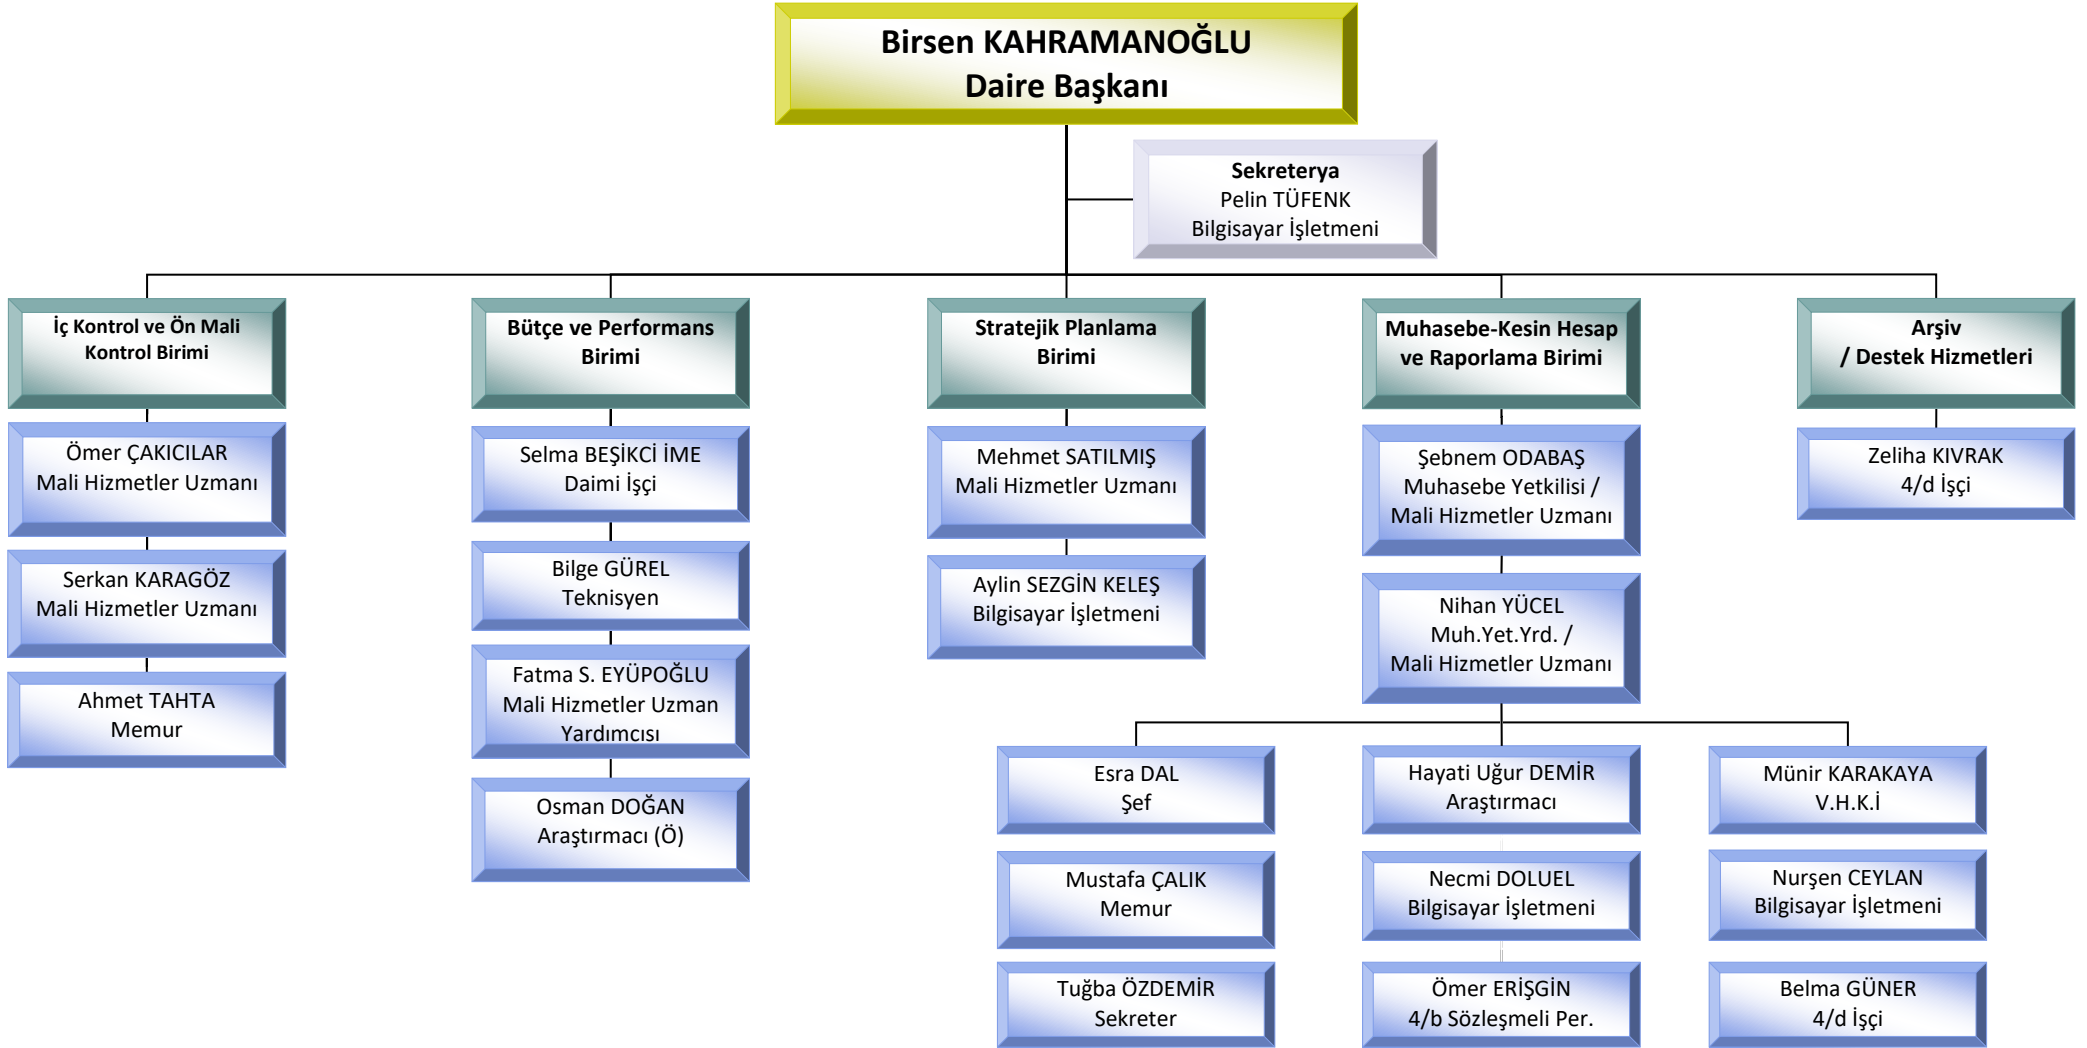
Birsen KAHRAMANOĞLU
Daire Başkanı

Sekreterya
Pelin TÜFENK
Bilgisayar İşletmeni

İç Kontrol ve Ön Mali Kontrol Birimi

Ömer ÇAKICILAR
Mali Hizmetler Uzmanı

Serkan KARAGÖZ
Mali Hizmetler Uzmanı

Ahmet TAHTA
Memur

Bütçe ve Performans Birimi

Selma BEŞİKCİ İME
Daimi İşçi

Bilge GÜREL
Teknisyen

Fatma S. EYÜPOĞLU
Mali Hizmetler Uzman Yardımcısı

Osman DOĞAN
Araştırmacı (Ö)

Stratejik Planlama Birimi

Mehmet SATILMIŞ
Mali Hizmetler Uzmanı

Aylin SEZGİN KELEŞ
Bilgisayar İşletmeni

Muhasebe-Kesin Hesap ve Raporlama Birimi

Şebnem ODABAŞ
Muhasebe Yetkilisi /
Mali Hizmetler Uzmanı

Nihan YÜCEL
Muh.Yet.Yrd. /
Mali Hizmetler Uzmanı

Esra DAL
Şef

Mustafa ÇALIK
Memur

Tuğba ÖZDEMİR
Sekreter

Hayati Uğur DEMİR
Araştırmacı

Necmi DOLUEL
Bilgisayar İşletmeni

Ömer ERİŞGİN
4/b Sözleşmeli Per.

Münir KARAKAYA
V.H.K.İ

Nurşen CEYLAN
Bilgisayar İşletmeni

Belma GÜNER
4/d İşçi

Arşiv
/ Destek Hizmetleri

Zeliha KIVRAK
4/d İşçi